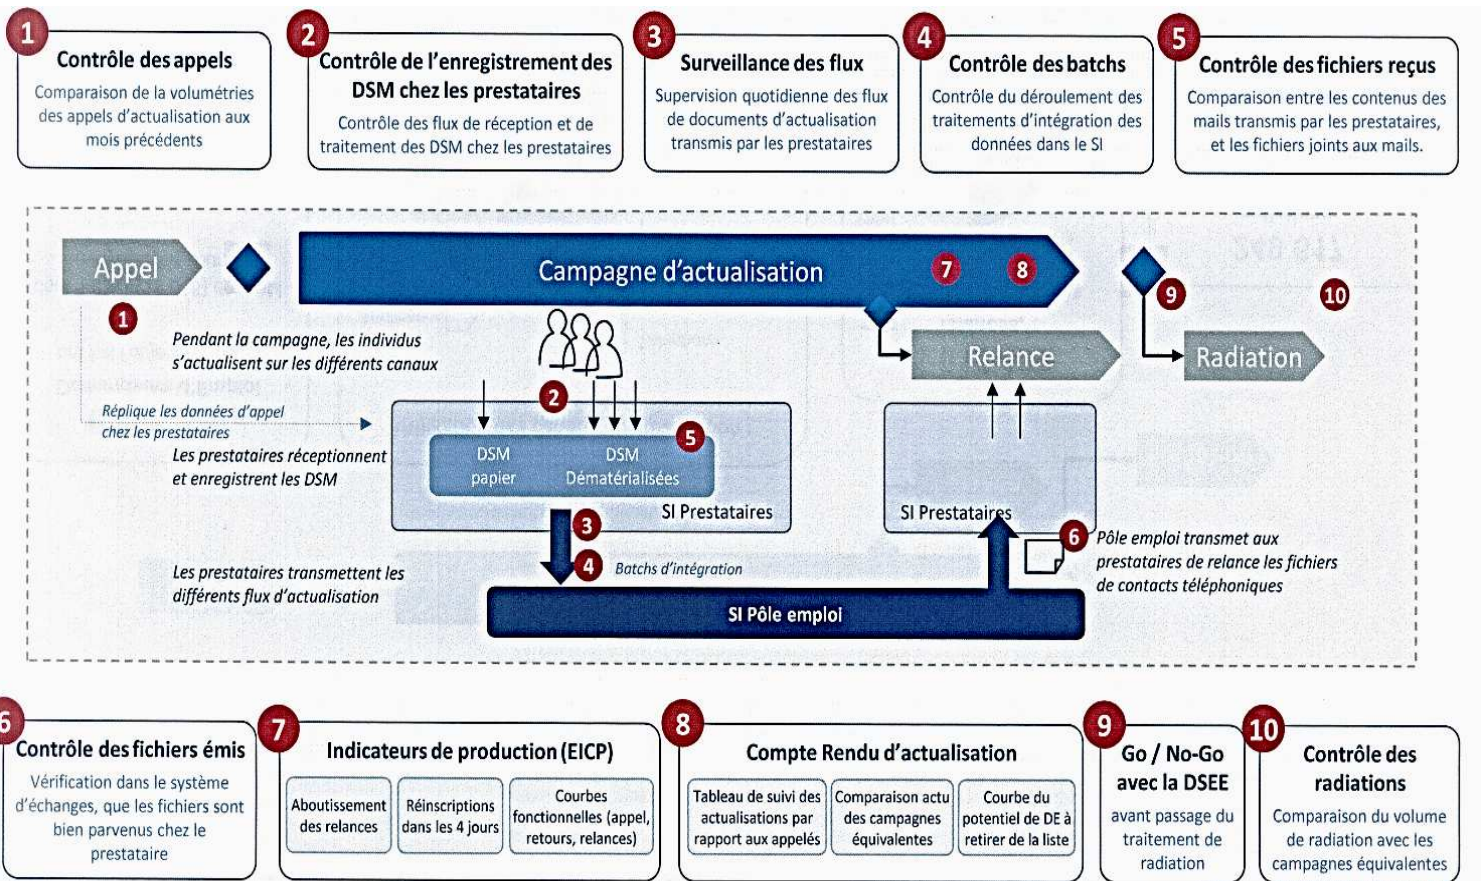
1 Contrôle des appels
Comparaison de la volumétries des appels d'actualisation aux mois précédents

2 Contrôle de l'enregistrement des DSM chez les prestataires
Contrôle des flux de réception et de traitement des DSM chez les prestataires

3 Surveillance des flux
Supervision quotidienne des flux de documents d'actualisation transmis par les prestataires

4 Contrôle des batchs
Contrôle du déroulement des traitements d'intégration des données dans le SI

5 Contrôle des fichiers reçus
Comparaison entre les contenus des mails transmis par les prestataires, et les fichiers joints aux mails.

Appel
Campagne d'actualisation 7 8
9 10
1
Pendant la campagne, les individus s'actualisent sur les différents canaux
Relance
Radiation
Réplique les données d'appel chez les prestataires
2
5
Les prestataires réceptionnent et enregistrent les DSM
DSM papier
DSM Dématérialisées
SI Prestataires
SI Prestataires
3
4 Batchs d'intégration
6 Pôle emploi transmet aux prestataires de relance les fichiers de contacts téléphoniques
Les prestataires transmettent les différents flux d'actualisation
SI Pôle emploi

6 Contrôle des fichiers émis
Vérification dans le système d'échanges, que les fichiers sont bien parvenus chez le prestataire

7 Indicateurs de production (EICP)
Aboutissement des relances
Réinscriptions dans les 4 jours
Courbes fonctionnelles (appel, retours, relances)

8 Compte Rendu d'actualisation
Tableau de suivi des actualisations par rapport aux appelés
Comparaison actu des campagnes équivalentes
Courbe du potentiel de DE à retirer de la liste

9 Go / No-Go avec la DSEE
avant passage du traitement de radiation

10 Contrôle des radiations
Comparaison du volume de radiation avec les campagnes équivalentes